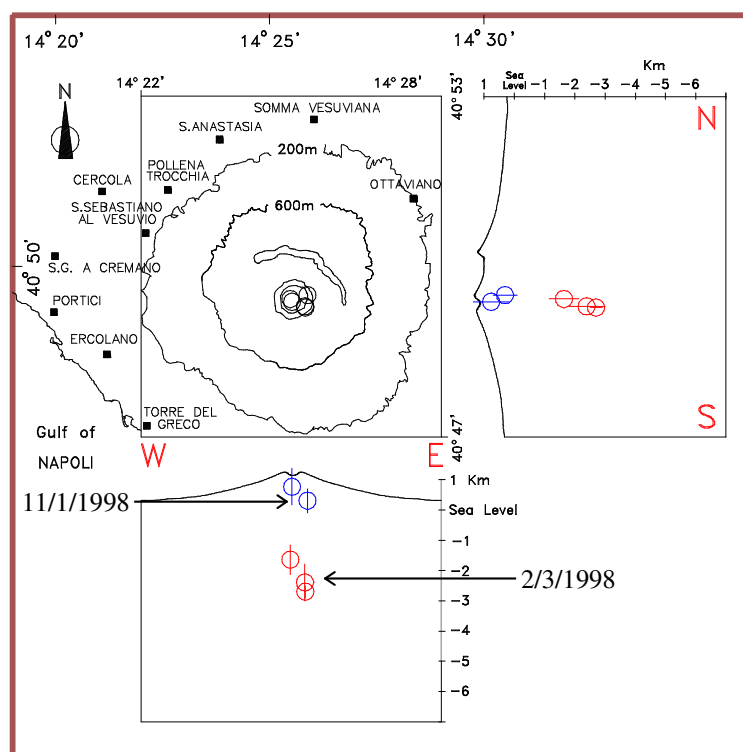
14° 20'
14° 25'
14° 30'
14° 22'
14° 28'
40° 53'
Sea Level
Km
1 0 −1 −2 −3 −4 −5 −6
N
SOMMA VESUVIANA
S.ANASTASIA
200m
POLLENA TROCCHIA
CERCOLA
OTTAVIANO
S.SEBASTIANO AL VESUVIO
600m
40° 50'
S.G. A CREMANO
PORTICI
ERCOLANO
TORRE DEL GRECO
Gulf of NAPOLI
S
W
E
40° 47'
1 Km
11/1/1998
Sea Level
−1
−2
2/3/1998
−3
−4
−5
−6